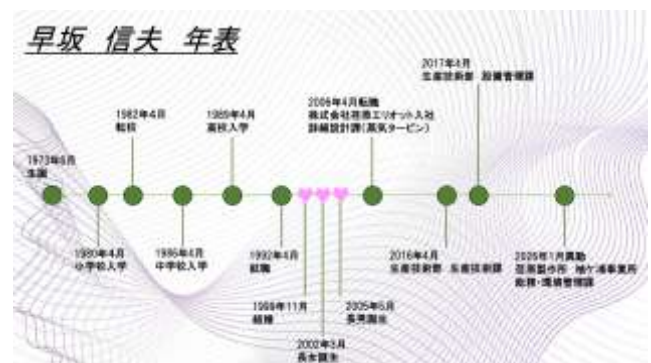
早坂 信夫 年表

1973年6月
生誕

1980年4月
小学校入学

1982年4月
転校

1986年4月
中学校入学

1989年4月
高校入学

1992年4月
就職

1999年11月
結婚

2002年3月
長女誕生

2005年6月
長男誕生

2006年4月転職
株式会社荏原エリオット入社
詳細設計課(蒸気タービン)

2016年4月
生産技術部 生産技術課

2017年4月
生産技術部 設備管理課

2020年1月異動
荏原製作所 袖ケ浦事業所
施設・環境管理課